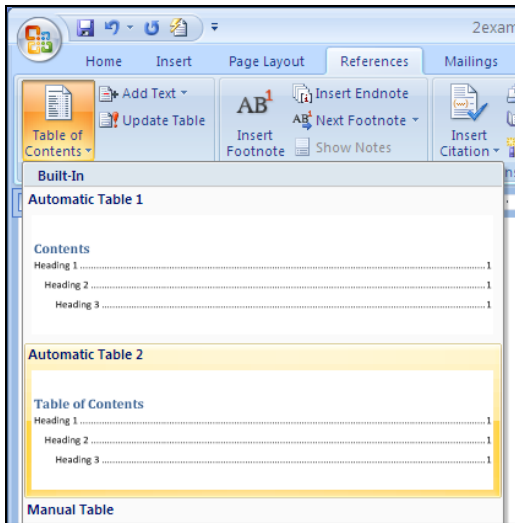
2exam

Home Insert Page Layout References Mailings

Table of Contents

Add Text

Update Table

AB¹

Insert Footnote

Insert Endnote

Next Footnote

Show Notes

Insert Citation

Built-In

Automatic Table 1

Contents

Heading 1 ........................................................................ 1

Heading 2 ........................................................................ 1

Heading 3 ........................................................................ 1

Automatic Table 2

Table of Contents

Heading 1 ........................................................................ 1

Heading 2 ........................................................................ 1

Heading 3 ........................................................................ 1

Manual Table